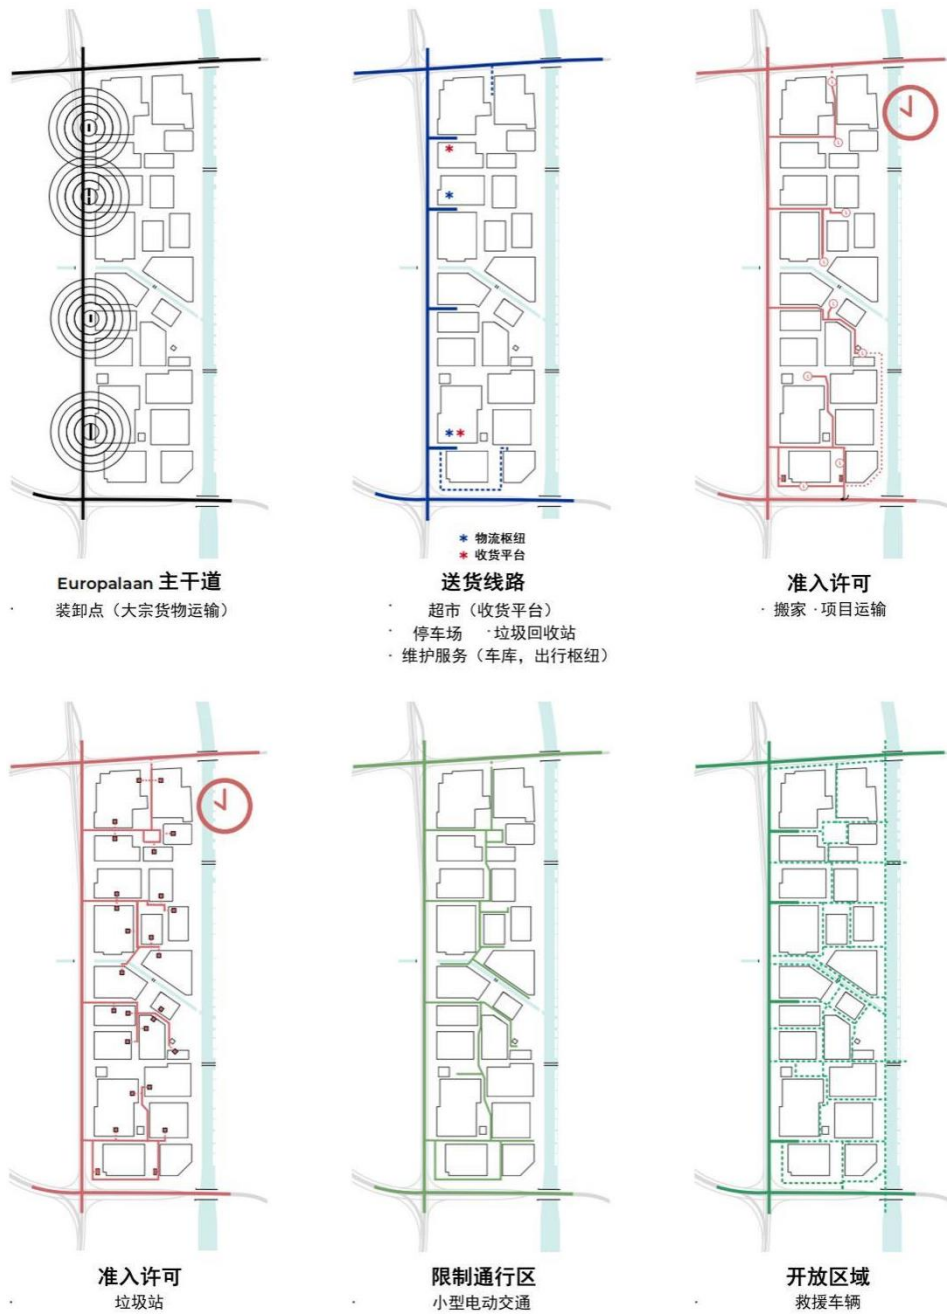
* 物流枢纽
* 收货平台

Europalaan 主干道
· 装卸点（大宗货物运输）

送货线路
· 超市（收货平台）
· 停车场 · 垃圾回收站
· 维护服务（车库，出行枢纽）

准入许可
· 搬家 · 项目运输

准入许可
· 垃圾站

限制通行区
· 小型电动交通

开放区域
· 救援车辆